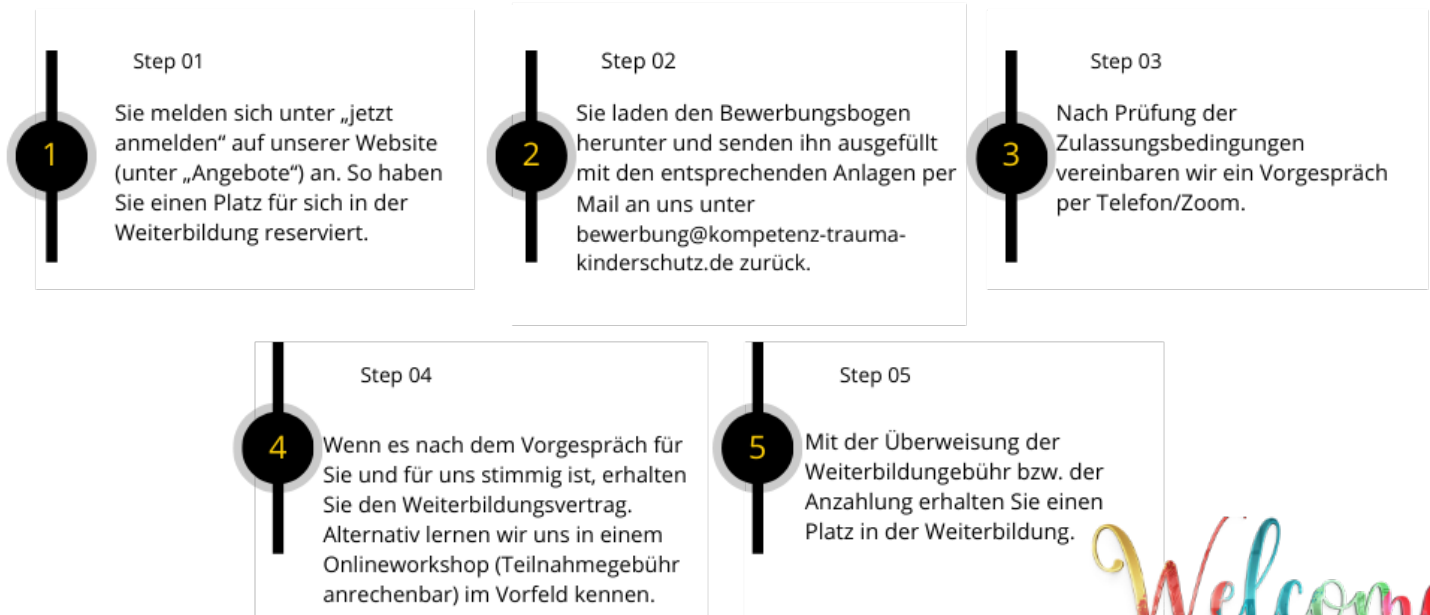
Step 01

1

Sie melden sich unter „jetzt anmelden“ auf unserer Website (unter „Angebote“) an. So haben Sie einen Platz für sich in der Weiterbildung reserviert.

Step 02

2

Sie laden den Bewerbungsbogen herunter und senden ihn ausgefüllt mit den entsprechenden Anlagen per Mail an uns unter bewerbung@kompetenz-trauma-kinderschutz.de zurück.

Step 03

3

Nach Prüfung der Zulassungsbedingungen vereinbaren wir ein Vorgespräch per Telefon/Zoom.

Step 04

4

Wenn es nach dem Vorgespräch für Sie und für uns stimmig ist, erhalten Sie den Weiterbildungsvertrag. Alternativ lernen wir uns in einem Onlineworkshop (Teilnahmegebühr anrechenbar) im Vorfeld kennen.

Step 05

5

Mit der Überweisung der Weiterbildungebühr bzw. der Anzahlung erhalten Sie einen Platz in der Weiterbildung.

Welcom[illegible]